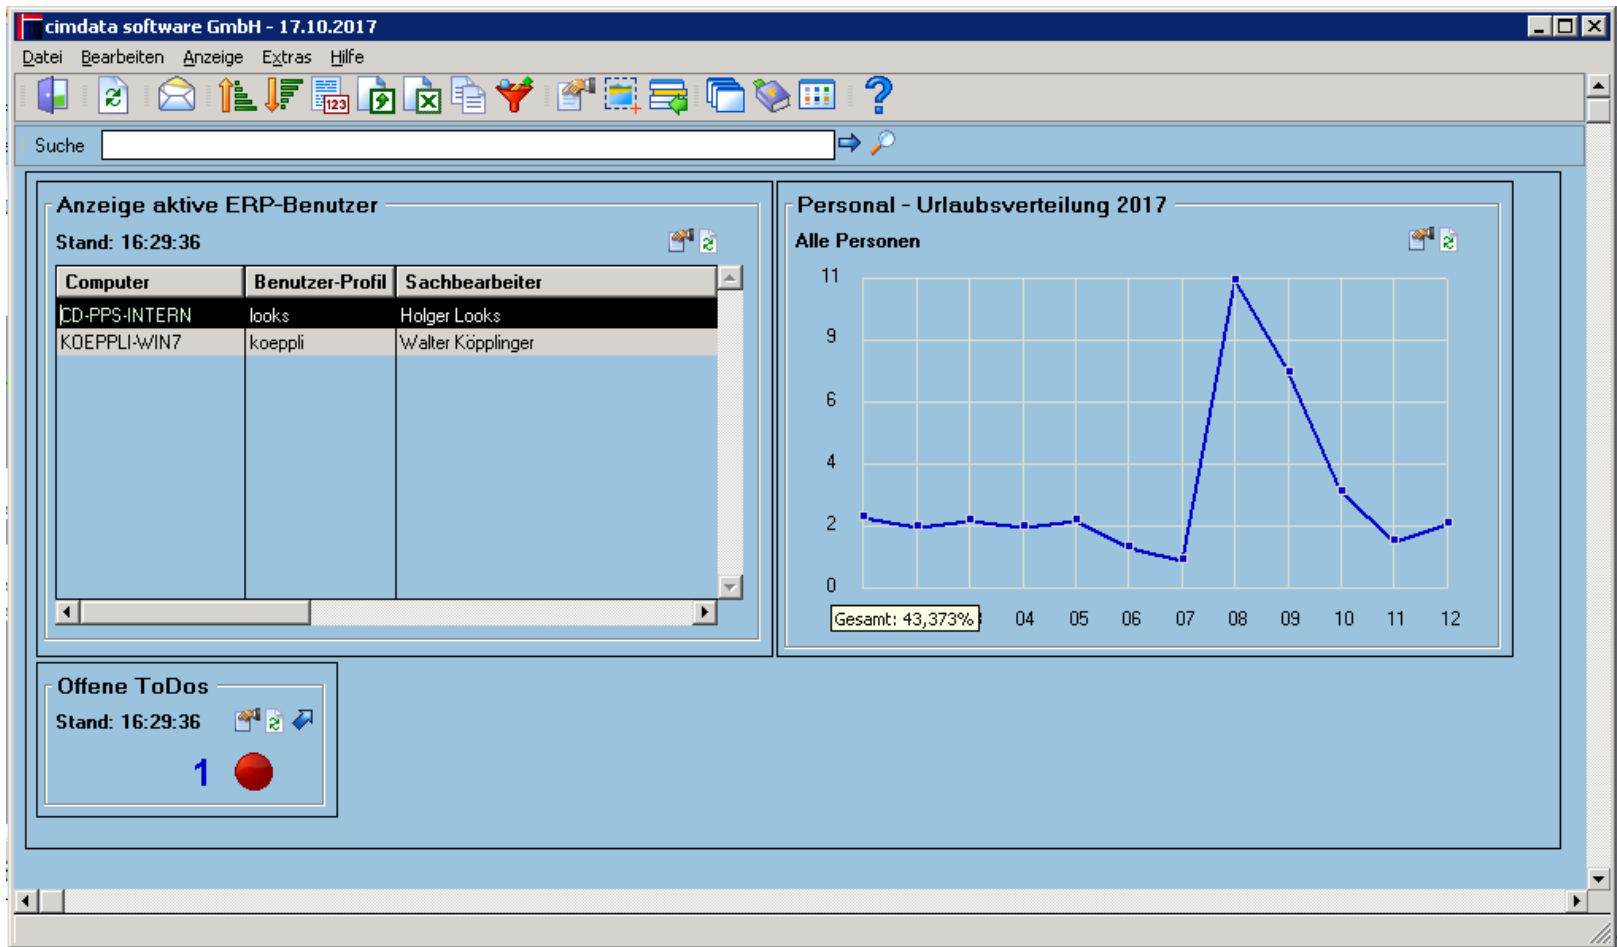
cimdata software GmbH - 17.10.2017

Datei Bearbeiten Anzeige Extras Hilfe

Suche

Anzeige aktive ERP-Benutzer

Stand: 16:29:36

| Computer | Benutzer-Profil | Sachbearbeiter |
|---|---|---|
| CD-PPS-INTERN | looks | Holger Looks |
| KOEPPLI-WIN7 | koeppli | Walter Köpplinger |

Personal - Urlaubsverteilung 2017

Alle Personen

11
9
6
4
2
0

Gesamt: 43,373% 04 05 06 07 08 09 10 11 12

Offene ToDos

Stand: 16:29:36

1